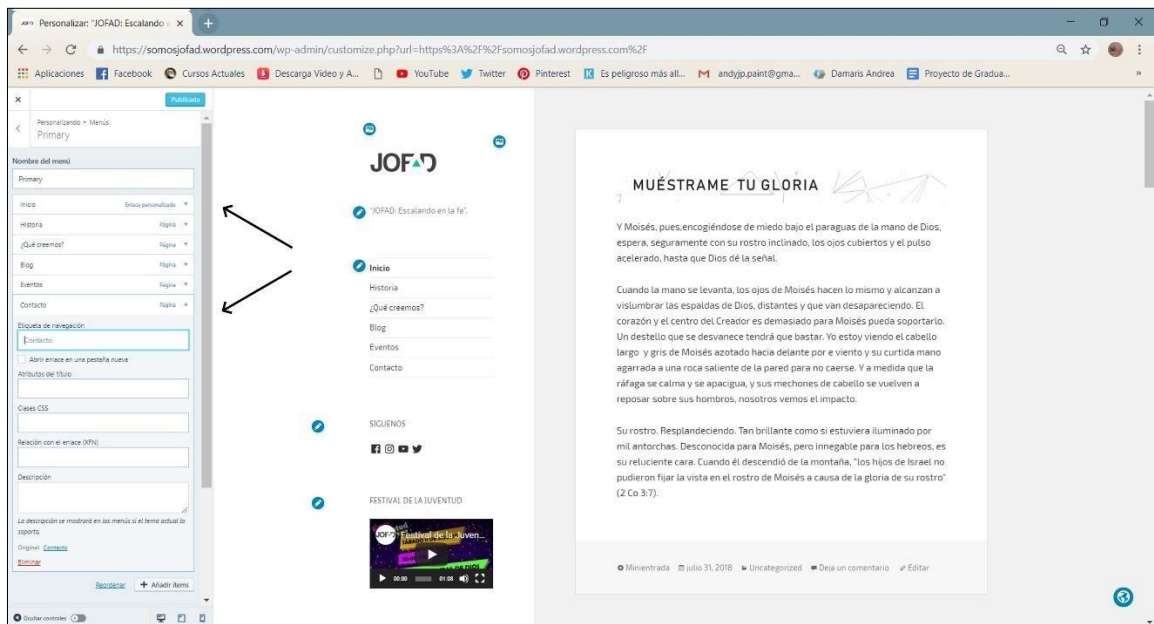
Personalizar: "JOFAD: Escalando ×

https://somosjofad.wordpress.com/wp-admin/customize.php?url=https%3A%2F%2Fsomosjofad.wordpress.com%2F

Aplicaciones Facebook Cursos Actuales Descarga Video y A... YouTube Twitter Pinterest Es peligroso más all... andyjp.paint@gma... Damaris Andrea Proyecto de Gradua...

×
Publicado

Personalizando • Menús
Primary

Nombre del menú
Primary

Inicio Enlace personalizado
Historia Página
¿Qué creemos? Página
Blog Página
Eventos Página
Contacto Página

Etiqueta de navegación
Contacto

Abrir enlace en una pestaña nueva
Atributos del título

Clases CSS

Relación con el enlace (XFN)

Descripción

La descripción se mostrará en los menús si el tema actual lo soporta.
Original: Contacto
Eliminar

Reordenar + Añadir ítems

Ocultar controles

JOFAD

"JOFAD: Escalando en la fe".

Inicio
Historia
¿Qué creemos?
Blog
Eventos
Contacto

SIGUENOS

FESTIVAL DE LA JUVENTUD

Festival de la Juven...
00:00 01:08

MUÉSTRAME TU GLORIA

Y Moisés, pues,encogiéndose de miedo bajo el paraguas de la mano de Dios, espera, seguramente con su rostro inclinado, los ojos cubiertos y el pulso acelerado, hasta que Dios dé la señal.

Cuando la mano se levanta, los ojos de Moisés hacen lo mismo y alcanzan a vislumbrar las espaldas de Dios, distantes y que van desapareciendo. El corazón y el centro del Creador es demasiado para Moisés pueda soportarlo. Un destello que se desvanece tendrá que bastar. Yo estoy viendo el cabello largo y gris de Moisés azotado hacia delante por e viento y su curtida mano agarrada a una roca saliente de la pared para no caerse. Y a medida que la ráfaga se calma y se apacigua, y sus mechones de cabello se vuelven a reposar sobre sus hombros, nosotros vemos el impacto.

Su rostro. Resplandeciendo. Tan brillante como si estuviera iluminado por mil antorchas. Desconocida para Moisés, pero innegable para los hebreos, es su reluciente cara. Cuando él descendió de la montaña, "los hijos de Israel no pudieron fijar la vista en el rostro de Moisés a causa de la gloria de su rostro" (2 Co 3:7).

Minientrada julio 31, 2018 Uncategorized Deja un comentario Editar